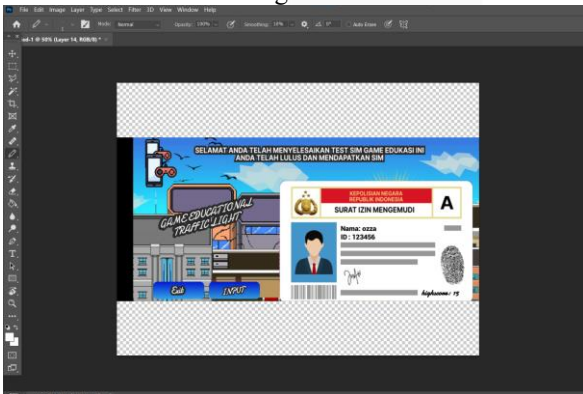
File Edit Image Layer Type Select Filter 3D View Window Help

Mode: Normal Opacity: 100% Smoothing: 10%

ml-1 @ 50% (Layer 14, RGB/8) *

SELAMAT ANDA TELAH MENYELESAIKAN TEST SIM GAME EDUKASI INI
ANDA TELAH LULUS DAN MENDAPATKAN SIM

GAME EDUCATIONAL TRAFFIC LIGHT

KEPOLISIAN NEGARA REPUBLIK INDONESIA

SURAT IZIN MENGEMUDI

A

Nama: ozza
ID : 123456

Exit

INPUT